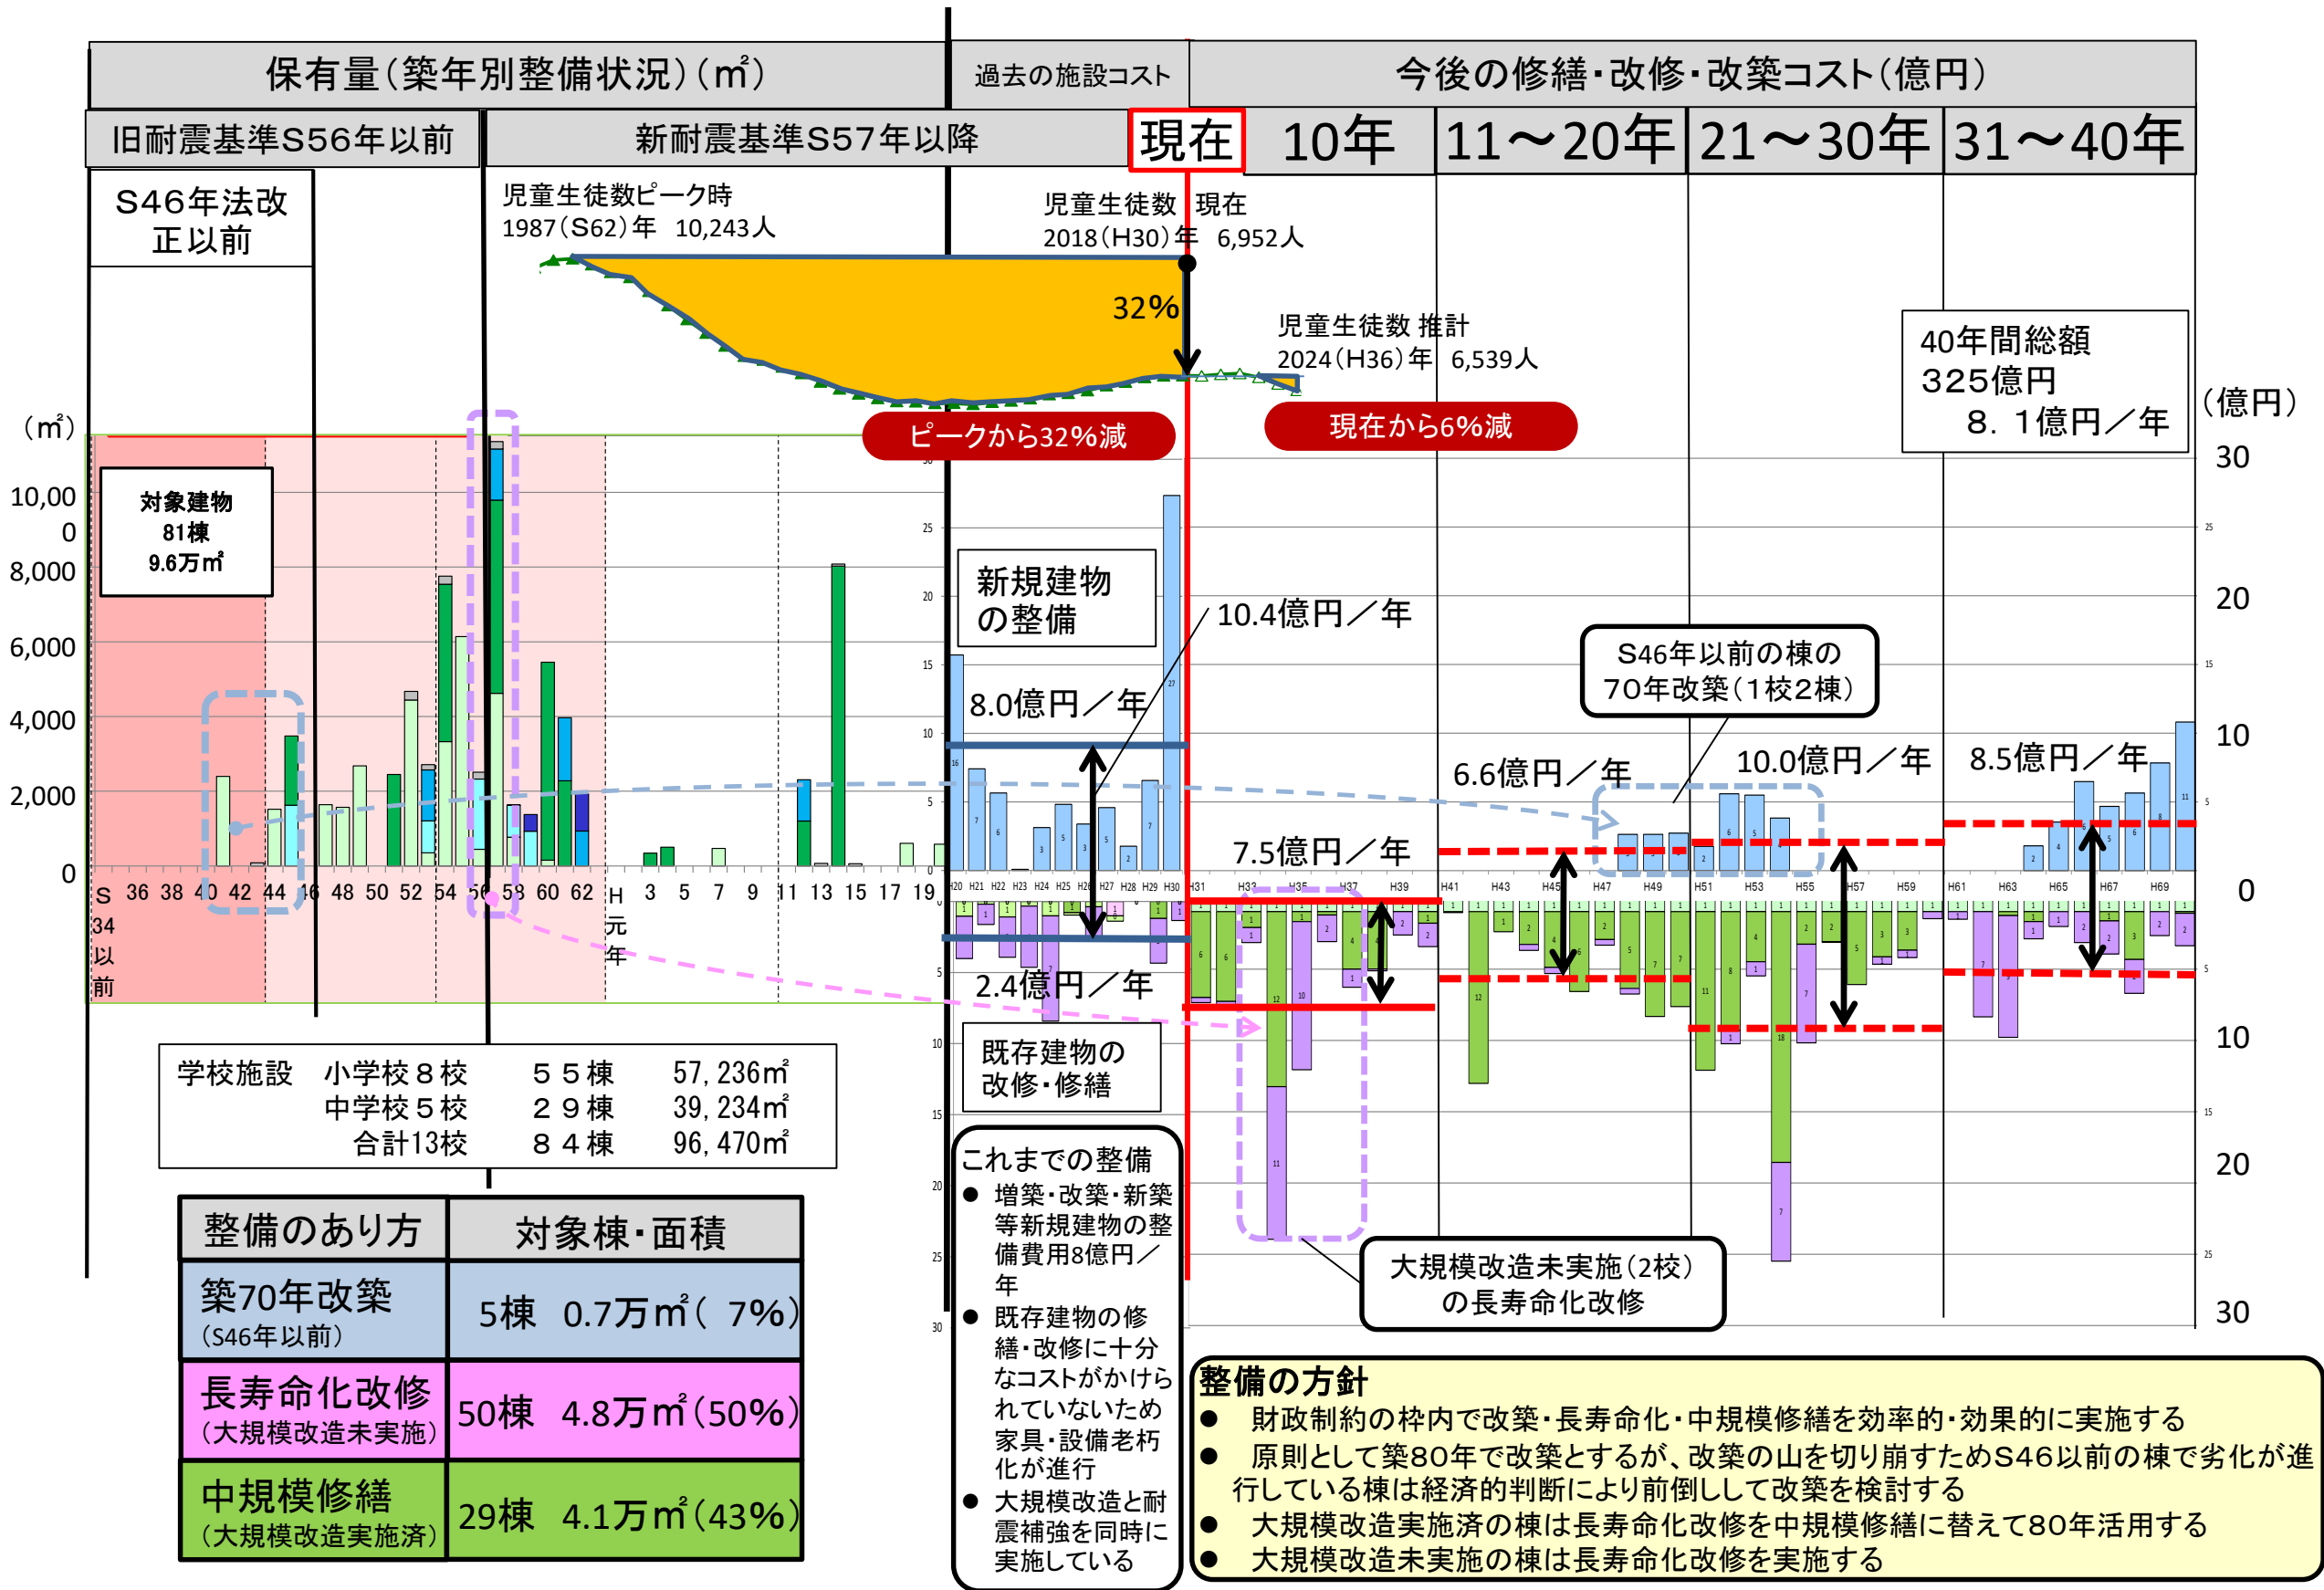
保有量(築年別整備状況)(㎡)

過去の施設コスト

今後の修繕・改修・改築コスト(億円)

旧耐震基準S56年以前

新耐震基準S57年以降

現在

10年

11～20年

21～30年

31～40年

S46年法改正以前

児童生徒数ピーク時
1987(S62)年 10,243人

児童生徒数 現在
2018(H30)年 6,952人

32%

児童生徒数 推計
2024(H36)年 6,539人

40年間総額
325億円
8．1億円/年

(億円)

ピークから32%減

現在から6%減

(㎡)

10,000

8,000

6,000

4,000

2,000

0

対象建物
81棟
9.6万㎡

新規建物の整備

10.4億円/年

8.0億円/年

S46年以前の棟の70年改築(1校2棟)

6.6億円/年

10.0億円/年

8.5億円/年

7.5億円/年

2.4億円/年

既存建物の改修・修繕

30

20

10

0

10

20

30

S34以前 36 38 40 42 44 46 48 50 52 54 56 58 60 62 H元年 3 5 7 9 11 13 15 17 19

H20 H21 H22 H23 H24 H25 H26 H27 H28 H29 H30 H31 H33 H35 H37 H39 H41 H43 H45 H47 H49 H51 H53 H55 H57 H59 H61 H63 H65 H67 H69

学校施設 小学校8校 55棟 57,236㎡
中学校5校 29棟 39,234㎡
合計13校 84棟 96,470㎡

| 整備のあり方 | 対象棟・面積 |
|---|---|
| 築70年改築(S46年以前) | 5棟 0.7万㎡( 7%) |
| 長寿命化改修(大規模改造未実施) | 50棟 4.8万㎡(50%) |
| 中規模修繕(大規模改造実施済) | 29棟 4.1万㎡(43%) |

これまでの整備
● 増築・改築・新築等新規建物の整備費用8億円/年
● 既存建物の修繕・改修に十分なコストがかけられていないため家具・設備老朽化が進行
● 大規模改造と耐震補強を同時に実施している

大規模改造未実施(2校)の長寿命化改修

整備の方針
● 財政制約の枠内で改築・長寿命化・中規模修繕を効率的・効果的に実施する
● 原則として築80年で改築とするが、改築の山を切り崩すためS46以前の棟で劣化が進行している棟は経済的判断により前倒しして改築を検討する
● 大規模改造実施済の棟は長寿命化改修を中規模修繕に替えて80年活用する
● 大規模改造未実施の棟は長寿命化改修を実施する